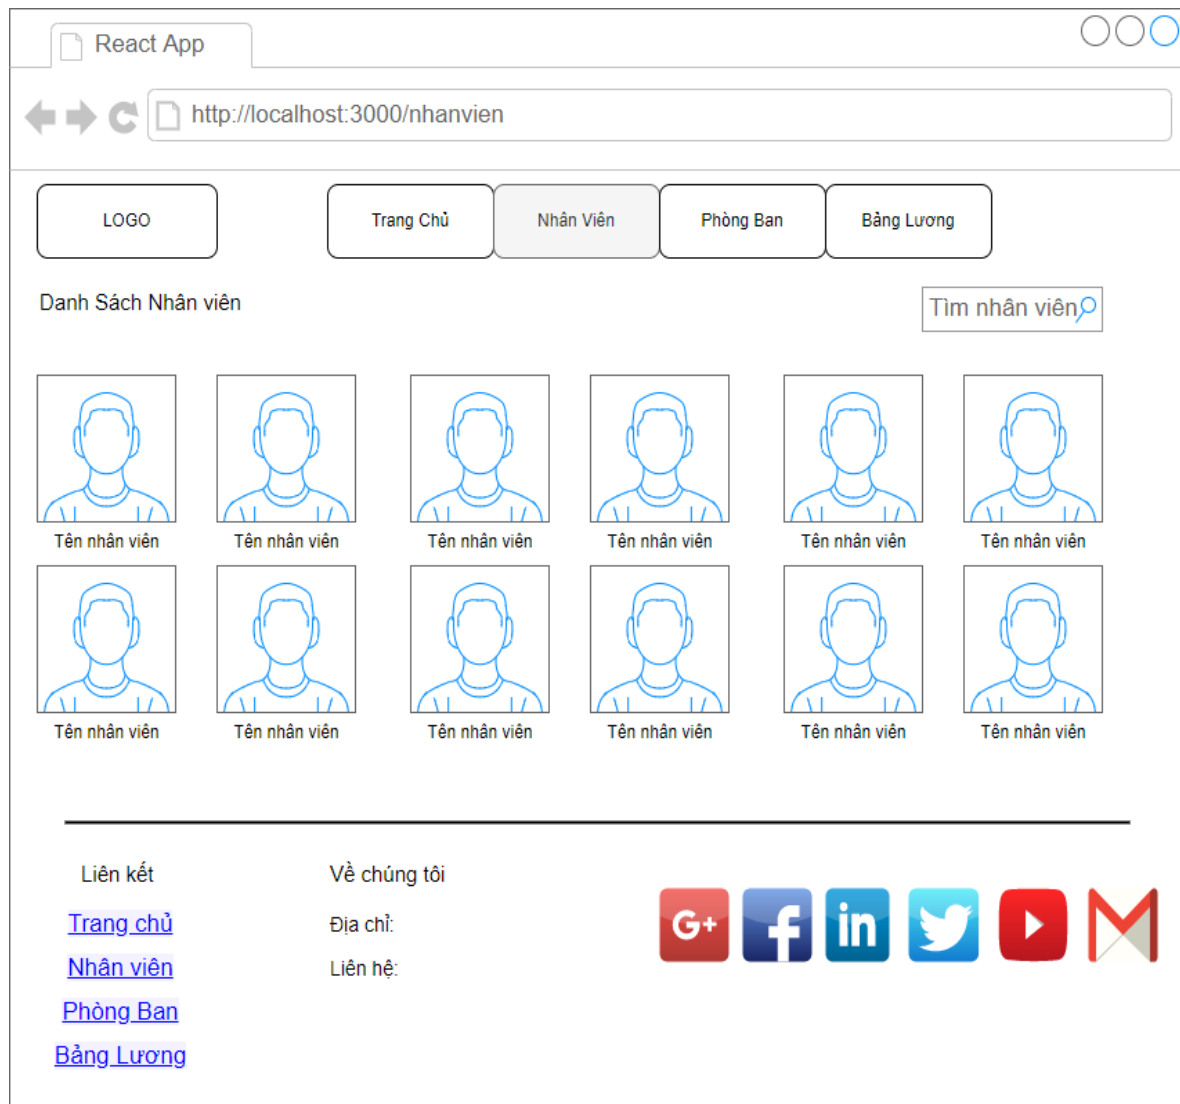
React App

http://localhost:3000/nhanvien

LOGO

Trang Chủ

Nhân Viên

Phòng Ban

Bảng Lương

Danh Sách Nhân viên

Tìm nhân viên

Tên nhân viên

Tên nhân viên

Tên nhân viên

Tên nhân viên

Tên nhân viên

Tên nhân viên

Tên nhân viên

Tên nhân viên

Tên nhân viên

Tên nhân viên

Tên nhân viên

Tên nhân viên

Liên kết

Trang chủ

Nhân viên

Phòng Ban

Bảng Lương

Về chúng tôi

Địa chỉ:

Liên hệ:

G+

in